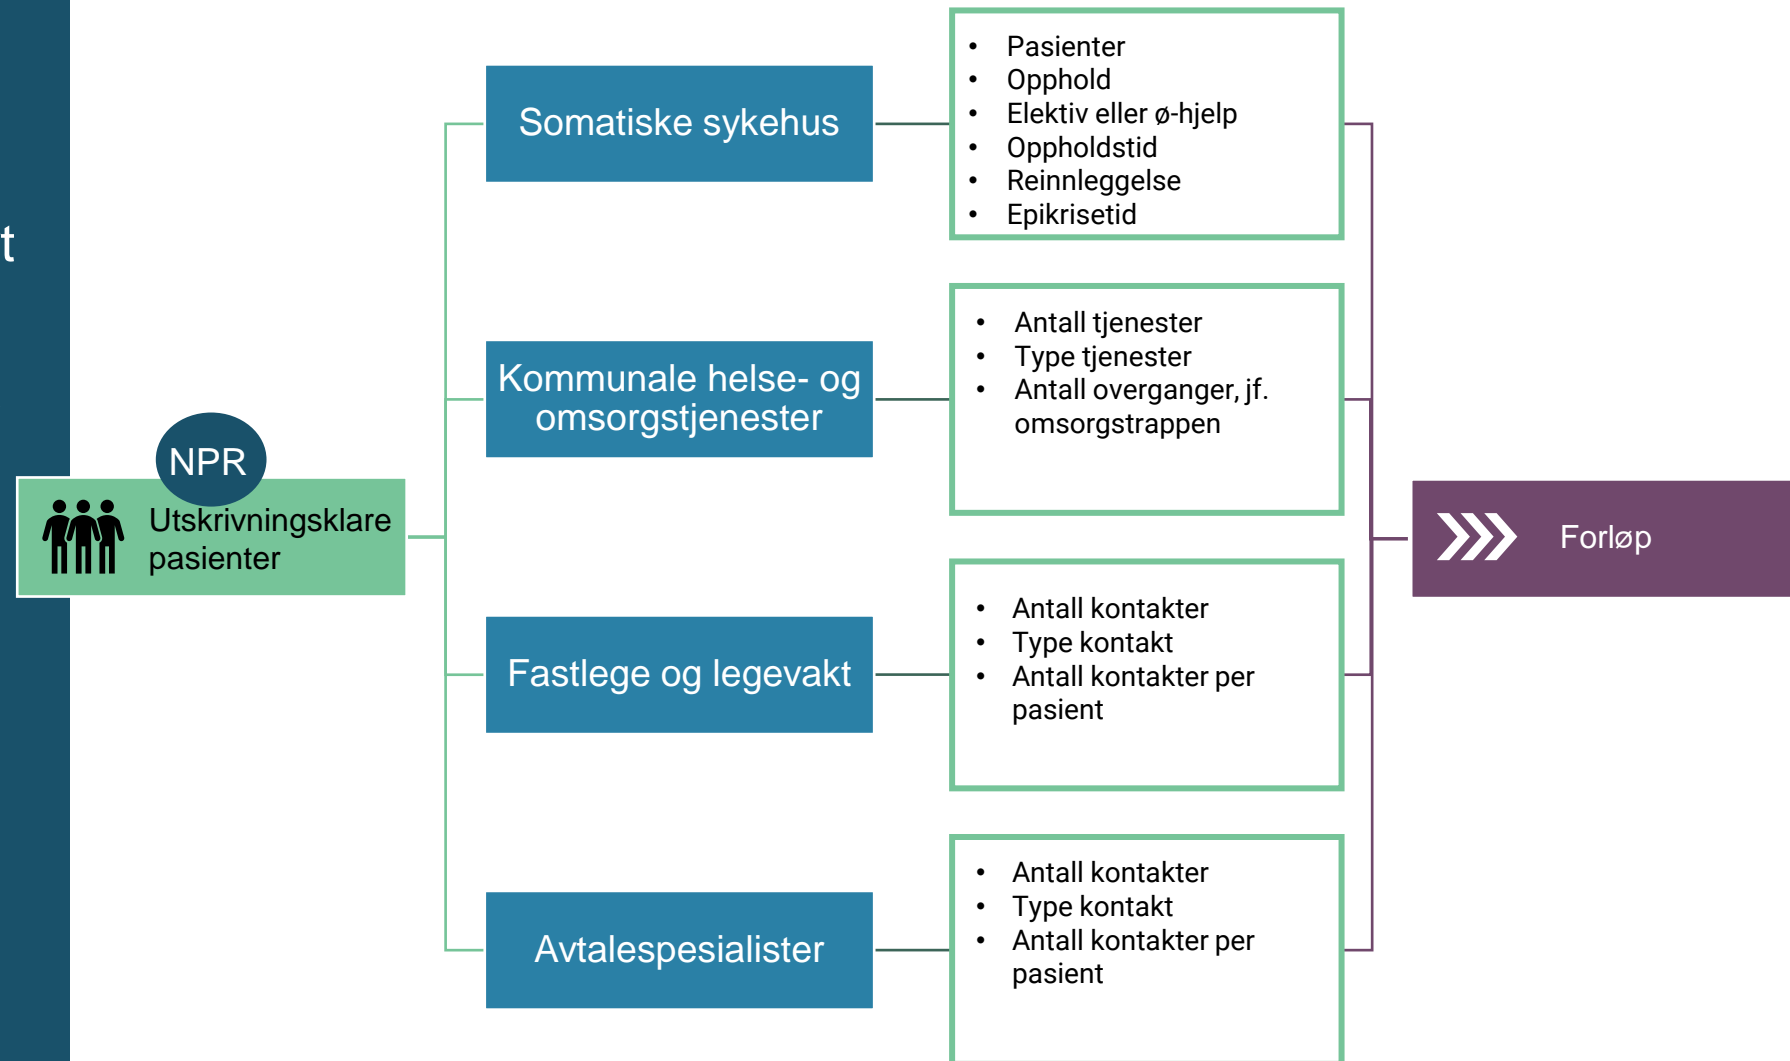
t

NPR

Utskrivningsklare pasienter

Somatiske sykehus

- Pasienter
- Opphold
- Elektiv eller ø-hjelp
- Oppholdstid
- Reinnleggelse
- Epikrisetid

Kommunale helse- og omsorgstjenester

- Antall tjenester
- Type tjenester
- Antall overganger, jf. omsorgstrappen

Fastlege og legevakt

- Antall kontakter
- Type kontakt
- Antall kontakter per pasient

Avtalespesialister

- Antall kontakter
- Type kontakt
- Antall kontakter per pasient

Forløp